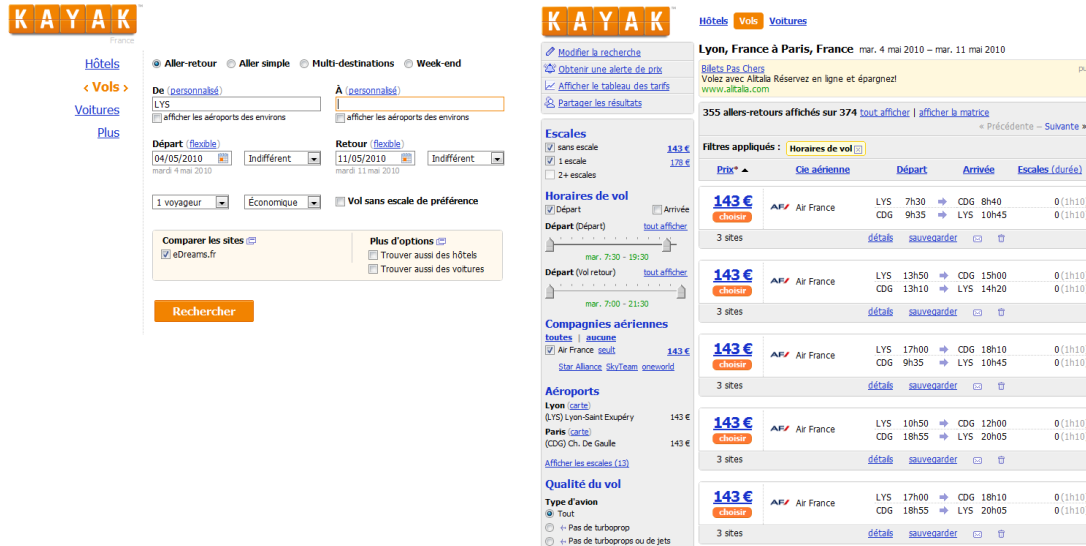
KAYAK
France

Hôtels
‹ Vols ›
Voitures
Plus

Aller-retour  Aller simple  Multi-destinations  Week-end

De (personnalisé)
LYS
afficher les aéroports des environs

À (personnalisé)
afficher les aéroports des environs

Départ (flexible)
04/05/2010  Indifférent
mardi 4 mai 2010

Retour (flexible)
11/05/2010  Indifférent
mardi 11 mai 2010

1 voyageur  Économique  Vol sans escale de préférence

Comparer les sites
eDreams.fr

Plus d'options
Trouver aussi des hôtels
Trouver aussi des voitures

Rechercher

KAYAK

Hôtels  Vols  Voitures

Modifier la recherche
Obtenir une alerte de prix
Afficher le tableau des tarifs
Partager les résultats

Escales
sans escale 143 €
1 escale 178 €
2+ escales

Horaires de vol
Départ  Arrivée
Départ (Départ) tout afficher
mar. 7:30 - 19:30
Départ (Vol retour) tout afficher
mar. 7:00 - 21:30

Compagnies aériennes
toutes | aucune
Air France seult 143 €
Star Alliance SkyTeam oneworld

Aéroports
Lyon (carte)
(LYS) Lyon-Saint Exupéry 143 €
Paris (carte)
(CDG) Ch. De Gaulle 143 €
Afficher les escales (13)

Qualité du vol
Type d'avion
Tout
Pas de turboprop
Pas de turboprops ou de jets

Lyon, France à Paris, France mar. 4 mai 2010 – mar. 11 mai 2010

Billets Pas Chers
Volez avec Alitalia Réservez en ligne et épargnez!
www.alitalia.com

355 allers-retours affichés sur 374 tout afficher | afficher la matrice
« Précédente – Suivante »

Filtres appliqués : Horaires de vol

| Prix* | Cie aérienne | Départ | Arrivée | Escales (durée) |
|---|---|---|---|---|
| 143 € choisir | Air France | LYS 7h30 / CDG 9h35 | CDG 8h40 / LYS 10h45 | 0 (1h10) / 0 (1h10) |
| 3 sites | | détails | sauvegarder | |
| 143 € choisir | Air France | LYS 13h50 / CDG 13h10 | CDG 15h00 / LYS 14h20 | 0 (1h10) / 0 (1h10) |
| 3 sites | | détails | sauvegarder | |
| 143 € choisir | Air France | LYS 17h00 / CDG 9h35 | CDG 18h10 / LYS 10h45 | 0 (1h10) / 0 (1h10) |
| 3 sites | | détails | sauvegarder | |
| 143 € choisir | Air France | LYS 10h50 / CDG 18h55 | CDG 12h00 / LYS 20h05 | 0 (1h10) / 0 (1h10) |
| 3 sites | | détails | sauvegarder | |
| 143 € choisir | Air France | LYS 17h00 / CDG 18h55 | CDG 18h10 / LYS 20h05 | 0 (1h10) / 0 (1h10) |